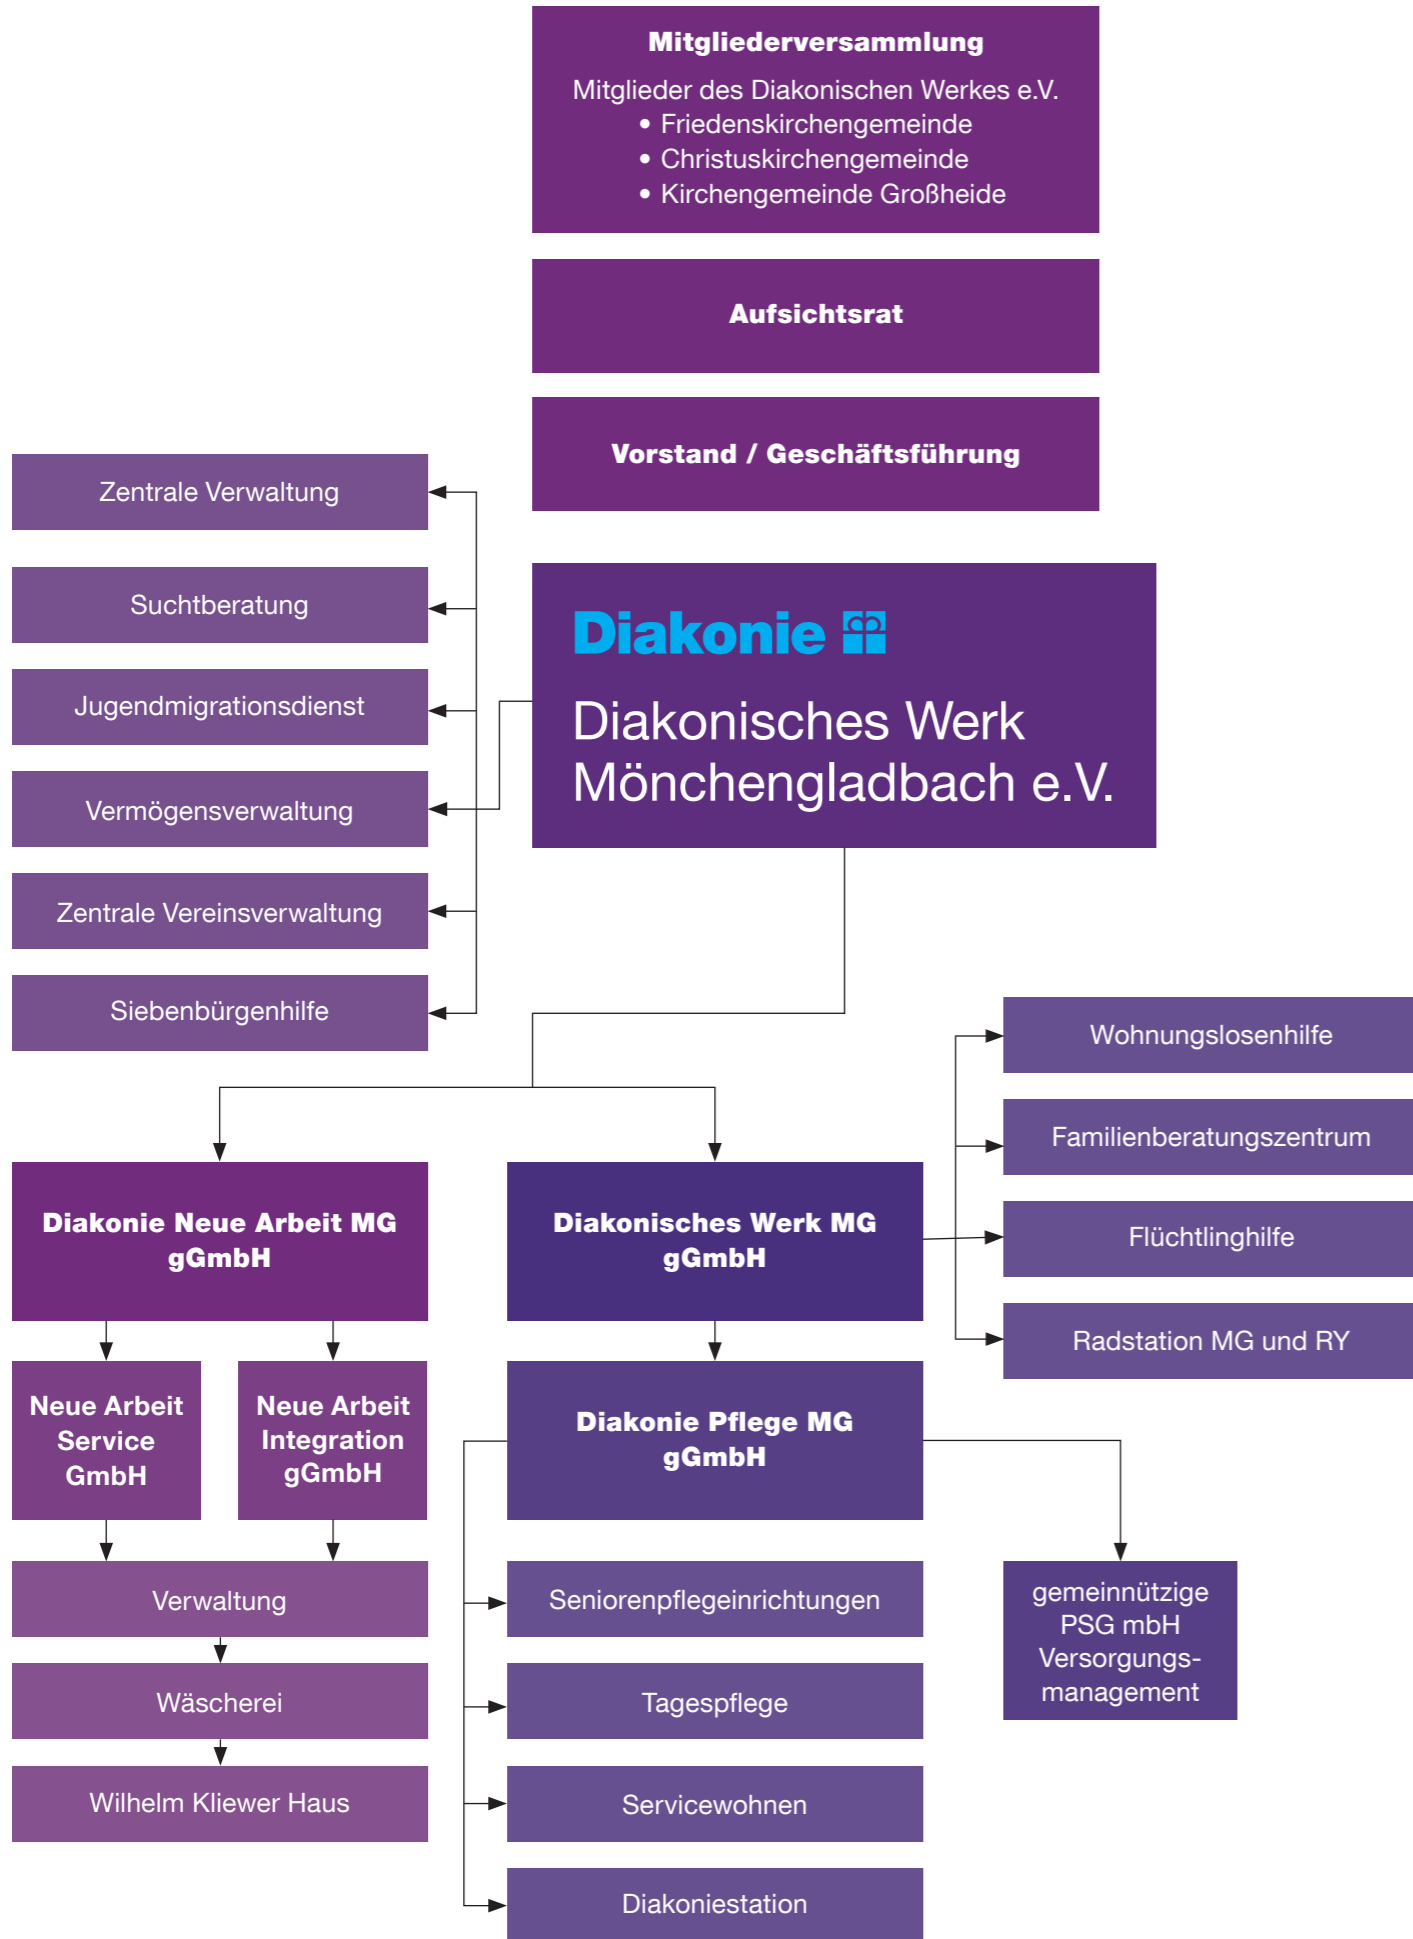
Mitgliederversammlung

Mitglieder des Diakonischen Werkes e.V.
• Friedenskirchengemeinde
• Christuskirchengemeinde
• Kirchengemeinde Großheide

Aufsichtsrat

Vorstand / Geschäftsführung

Zentrale Verwaltung

Suchtberatung

Jugendmigrationsdienst

Vermögensverwaltung

Zentrale Vereinsverwaltung

Siebenbürgenhilfe

Diakonie

Diakonisches Werk Mönchengladbach e.V.

Wohnungslosenhilfe

Familienberatungszentrum

Flüchtlinghilfe

Radstation MG und RY

Diakonie Neue Arbeit MG gGmbH

Diakonisches Werk MG gGmbH

Neue Arbeit Service GmbH

Neue Arbeit Integration gGmbH

Diakonie Pflege MG gGmbH

Verwaltung

Wäscherei

Wilhelm Kliewer Haus

Seniorenpflegeeinrichtungen

Tagespflege

Servicewohnen

Diakoniestation

gemeinnützige PSG mbH Versorgungsmanagement